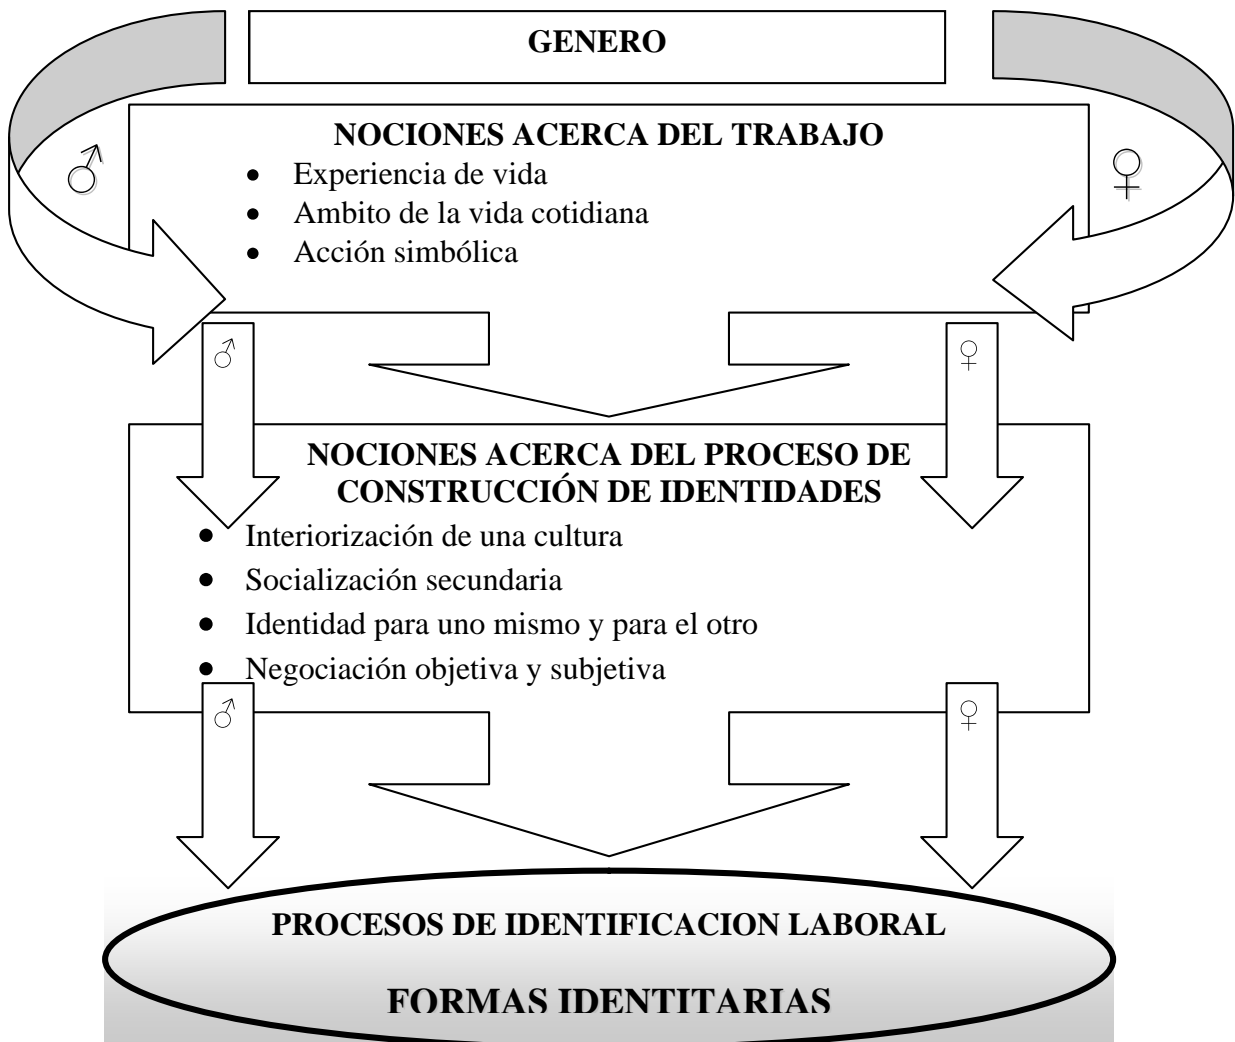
GENERO

♂

NOCIONES ACERCA DEL TRABAJO

- Experiencia de vida
- Ambito de la vida cotidiana
- Acción simbólica

♀

♂

♀

NOCIONES ACERCA DEL PROCESO DE CONSTRUCCIÓN DE IDENTIDADES

- Interiorización de una cultura
- Socialización secundaria
- Identidad para uno mismo y para el otro
- Negociación objetiva y subjetiva

♂

♀

PROCESOS DE IDENTIFICACION LABORAL

FORMAS IDENTITARIAS